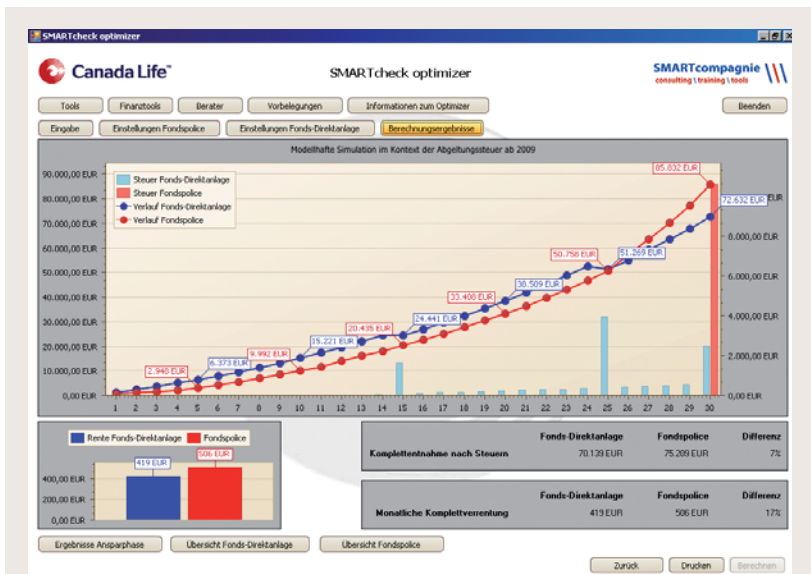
SMARTcheck optimizer

Canada Life™

SMARTcheck optimizer

SMARTcompagnie
consulting \ training \ tools

Tools | Finanztools | Berater | Vorbelegungen | Informationen zum Optimizer | Beenden

Eingabe | Einstellungen Fondspolice | Einstellungen Fonds-Direktanlage | Berechnungsergebnisse

Modellhafte Simulation im Kontext der Abgeltungssteuer ab 2009

Steuer Fonds-Direktanlage
Steuer Fondspolice
Verlauf Fonds-Direktanlage
Verlauf Fondspolice

90.000,00 EUR
80.000,00 EUR
70.000,00 EUR
60.000,00 EUR
50.000,00 EUR
40.000,00 EUR
30.000,00 EUR
20.000,00 EUR
10.000,00 EUR
0,00 EUR

8.000,00 EUR
6.000,00 EUR
4.000,00 EUR
2.000,00 EUR
0,00 EUR

1 2 3 4 5 6 7 8 9 10 11 12 13 14 15 16 17 18 19 20 21 22 23 24 25 26 27 28 29 30

2.948 EUR
6.373 EUR
9.992 EUR
15.221 EUR
20.435 EUR
24.441 EUR
33.408 EUR
38.509 EUR
50.758 EUR
51.269 EUR
85.832 EUR
72.632 EUR

Rente Fonds-Direktanlage | Fondspolice

419 EUR
506 EUR

400,00 EUR
200,00 EUR
0,00 EUR

| | Fonds-Direktanlage | Fondspolice | Differenz |
|---|---|---|---|
| Komplettentnahme nach Steuern | 70.139 EUR | 75.209 EUR | 7% |

| | Fonds-Direktanlage | Fondspolice | Differenz |
|---|---|---|---|
| Monatliche Komplettverrentung | 419 EUR | 506 EUR | 17% |

Ergebnisse Ansparphase | Übersicht Fonds-Direktanlage | Übersicht Fondspolice

Zurück | Drucken | Berechnen